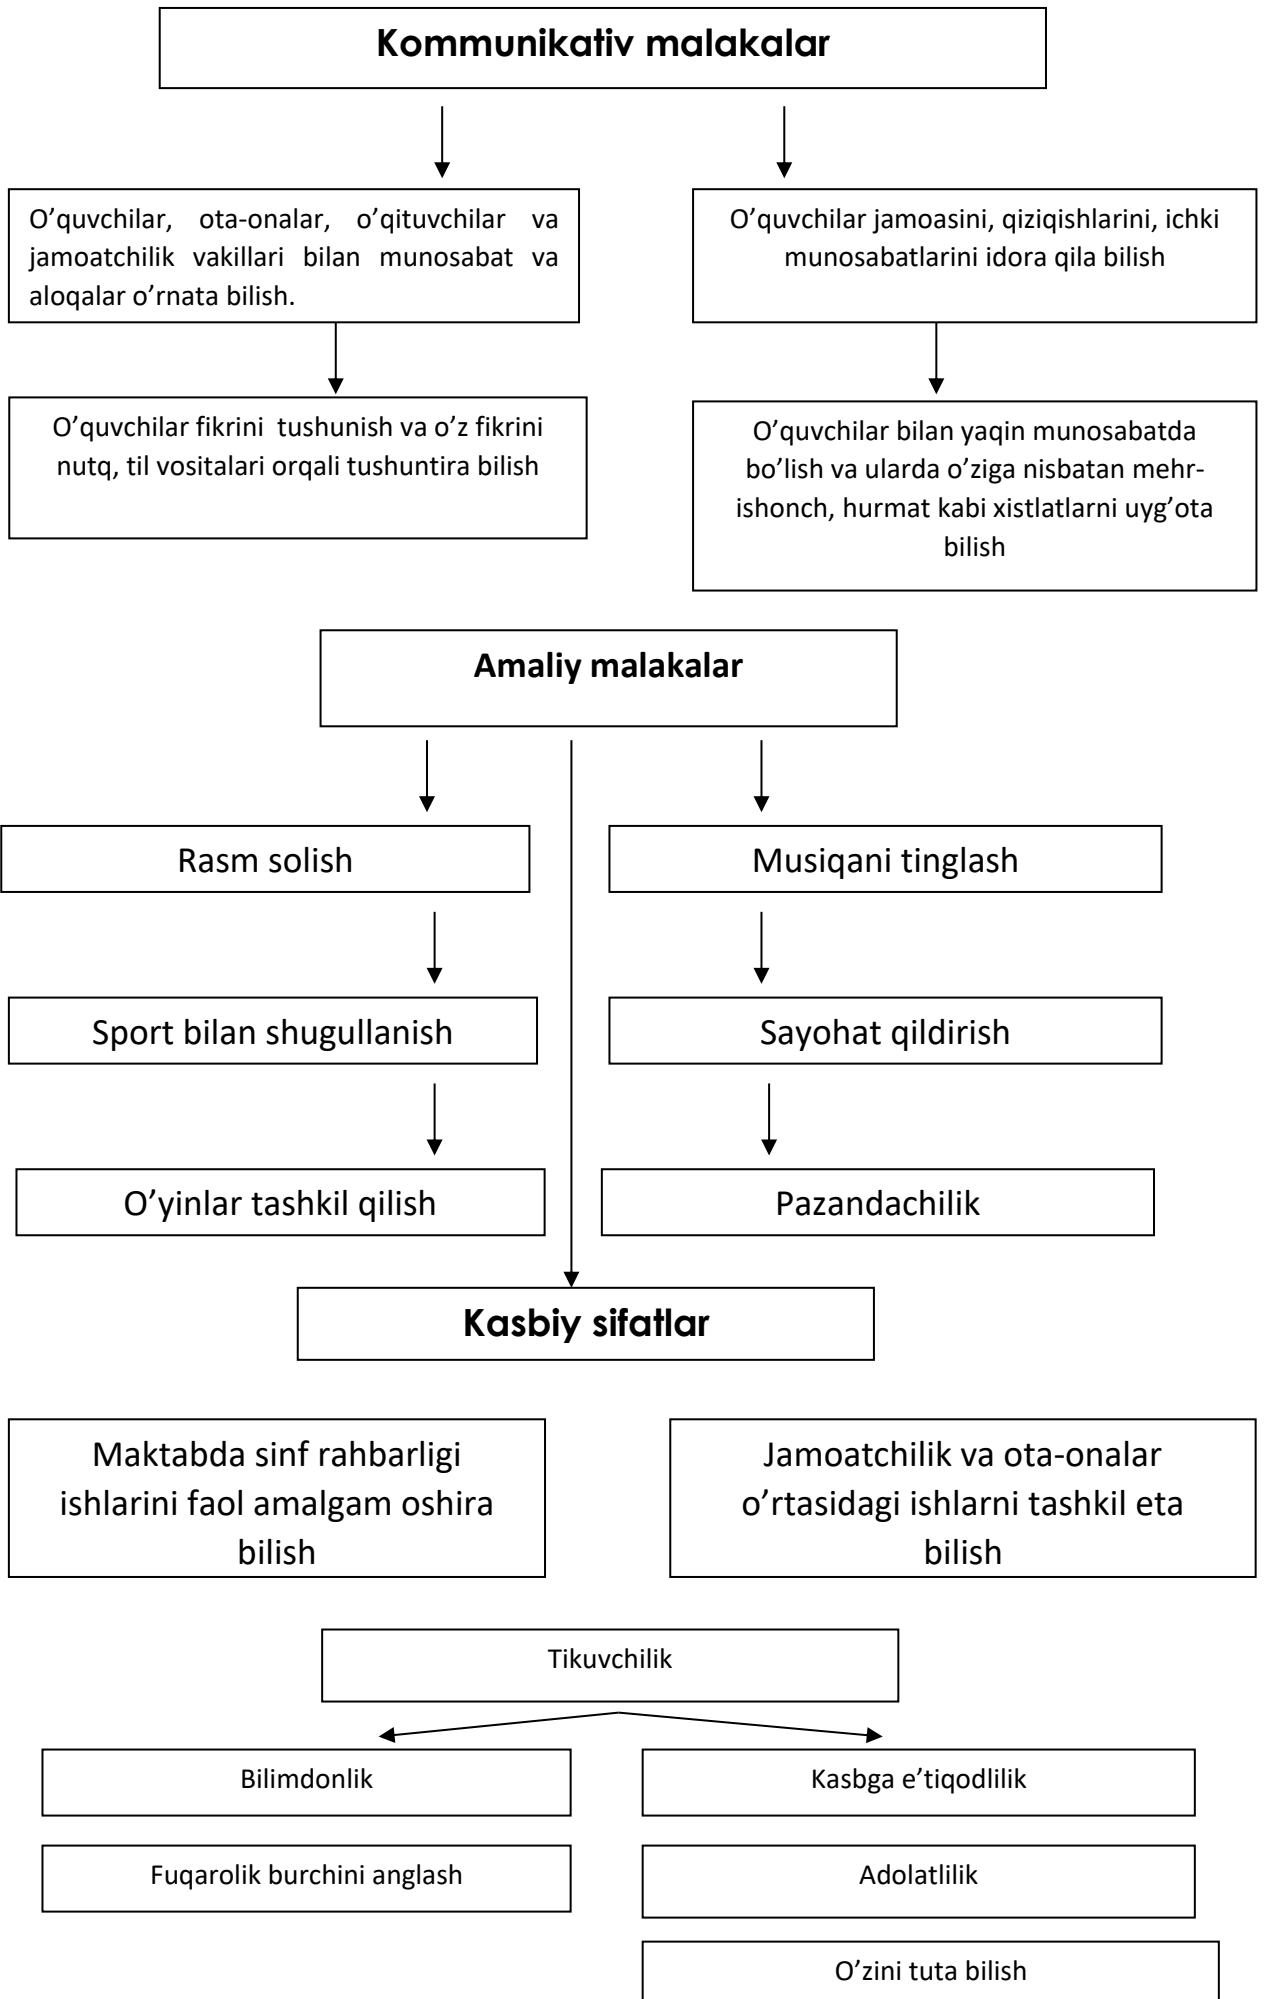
Kommunikativ malakalar

O'quvchilar, ota-onalar, o'qituvchilar va jamoatchilik vakillari bilan munosabat va aloqalar o'rnata bilish.

O'quvchilar jamoasini, qiziqishlarini, ichki munosabatlarini idora qila bilish

O'quvchilar fikrini tushunish va o'z fikrini nutq, til vositalari orqali tushuntira bilish

O'quvchilar bilan yaqin munosabatda bo'lish va ularda o'ziga nisbatan mehr-ishonch, hurmat kabi xistlatlarni uyg'ota bilish

Amaliy malakalar

Rasm solish

Musiqani tinglash

Sport bilan shugullanish

Sayohat qildirish

O'yinlar tashkil qilish

Pazandachilik

Kasbiy sifatlar

Maktabda sinf rahbarligi ishlarini faol amalgam oshira bilish

Jamoatchilik va ota-onalar o'rtasidagi ishlarni tashkil eta bilish

Tikuvchilik

Bilimdonlik

Kasbga e'tiqodlilik

Fuqarolik burchini anglash

Adolatlilik

O'zini tuta bilish